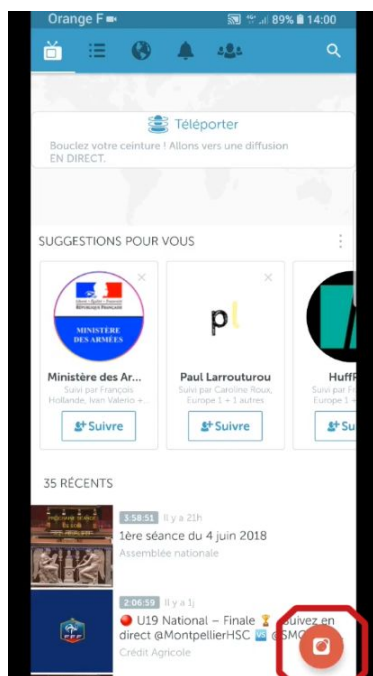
Orange F 89% 14:00

Téléporter

Bouclez votre ceinture ! Allons vers une diffusion EN DIRECT.

SUGGESTIONS POUR VOUS

Liberté • Égalité • Fraternité
RÉPUBLIQUE FRANÇAISE
MINISTÈRE DES ARMÉES

Ministère des Ar...
Suivi par François Hollande, Ivan Valerio +...
Suivre

pl
Paul Larrouturou
Suivi par Caroline Roux, Europe 1 + 1 autres
Suivre

HuffP
Su

35 RÉCENTS

3:58:51 Il y a 21h
1ère séance du 4 juin 2018
Assemblée nationale

2:06:59 Il y a 1j
U19 National – Finale Suivez en direct @MontpellierHSC @SMC
Crédit Agricole